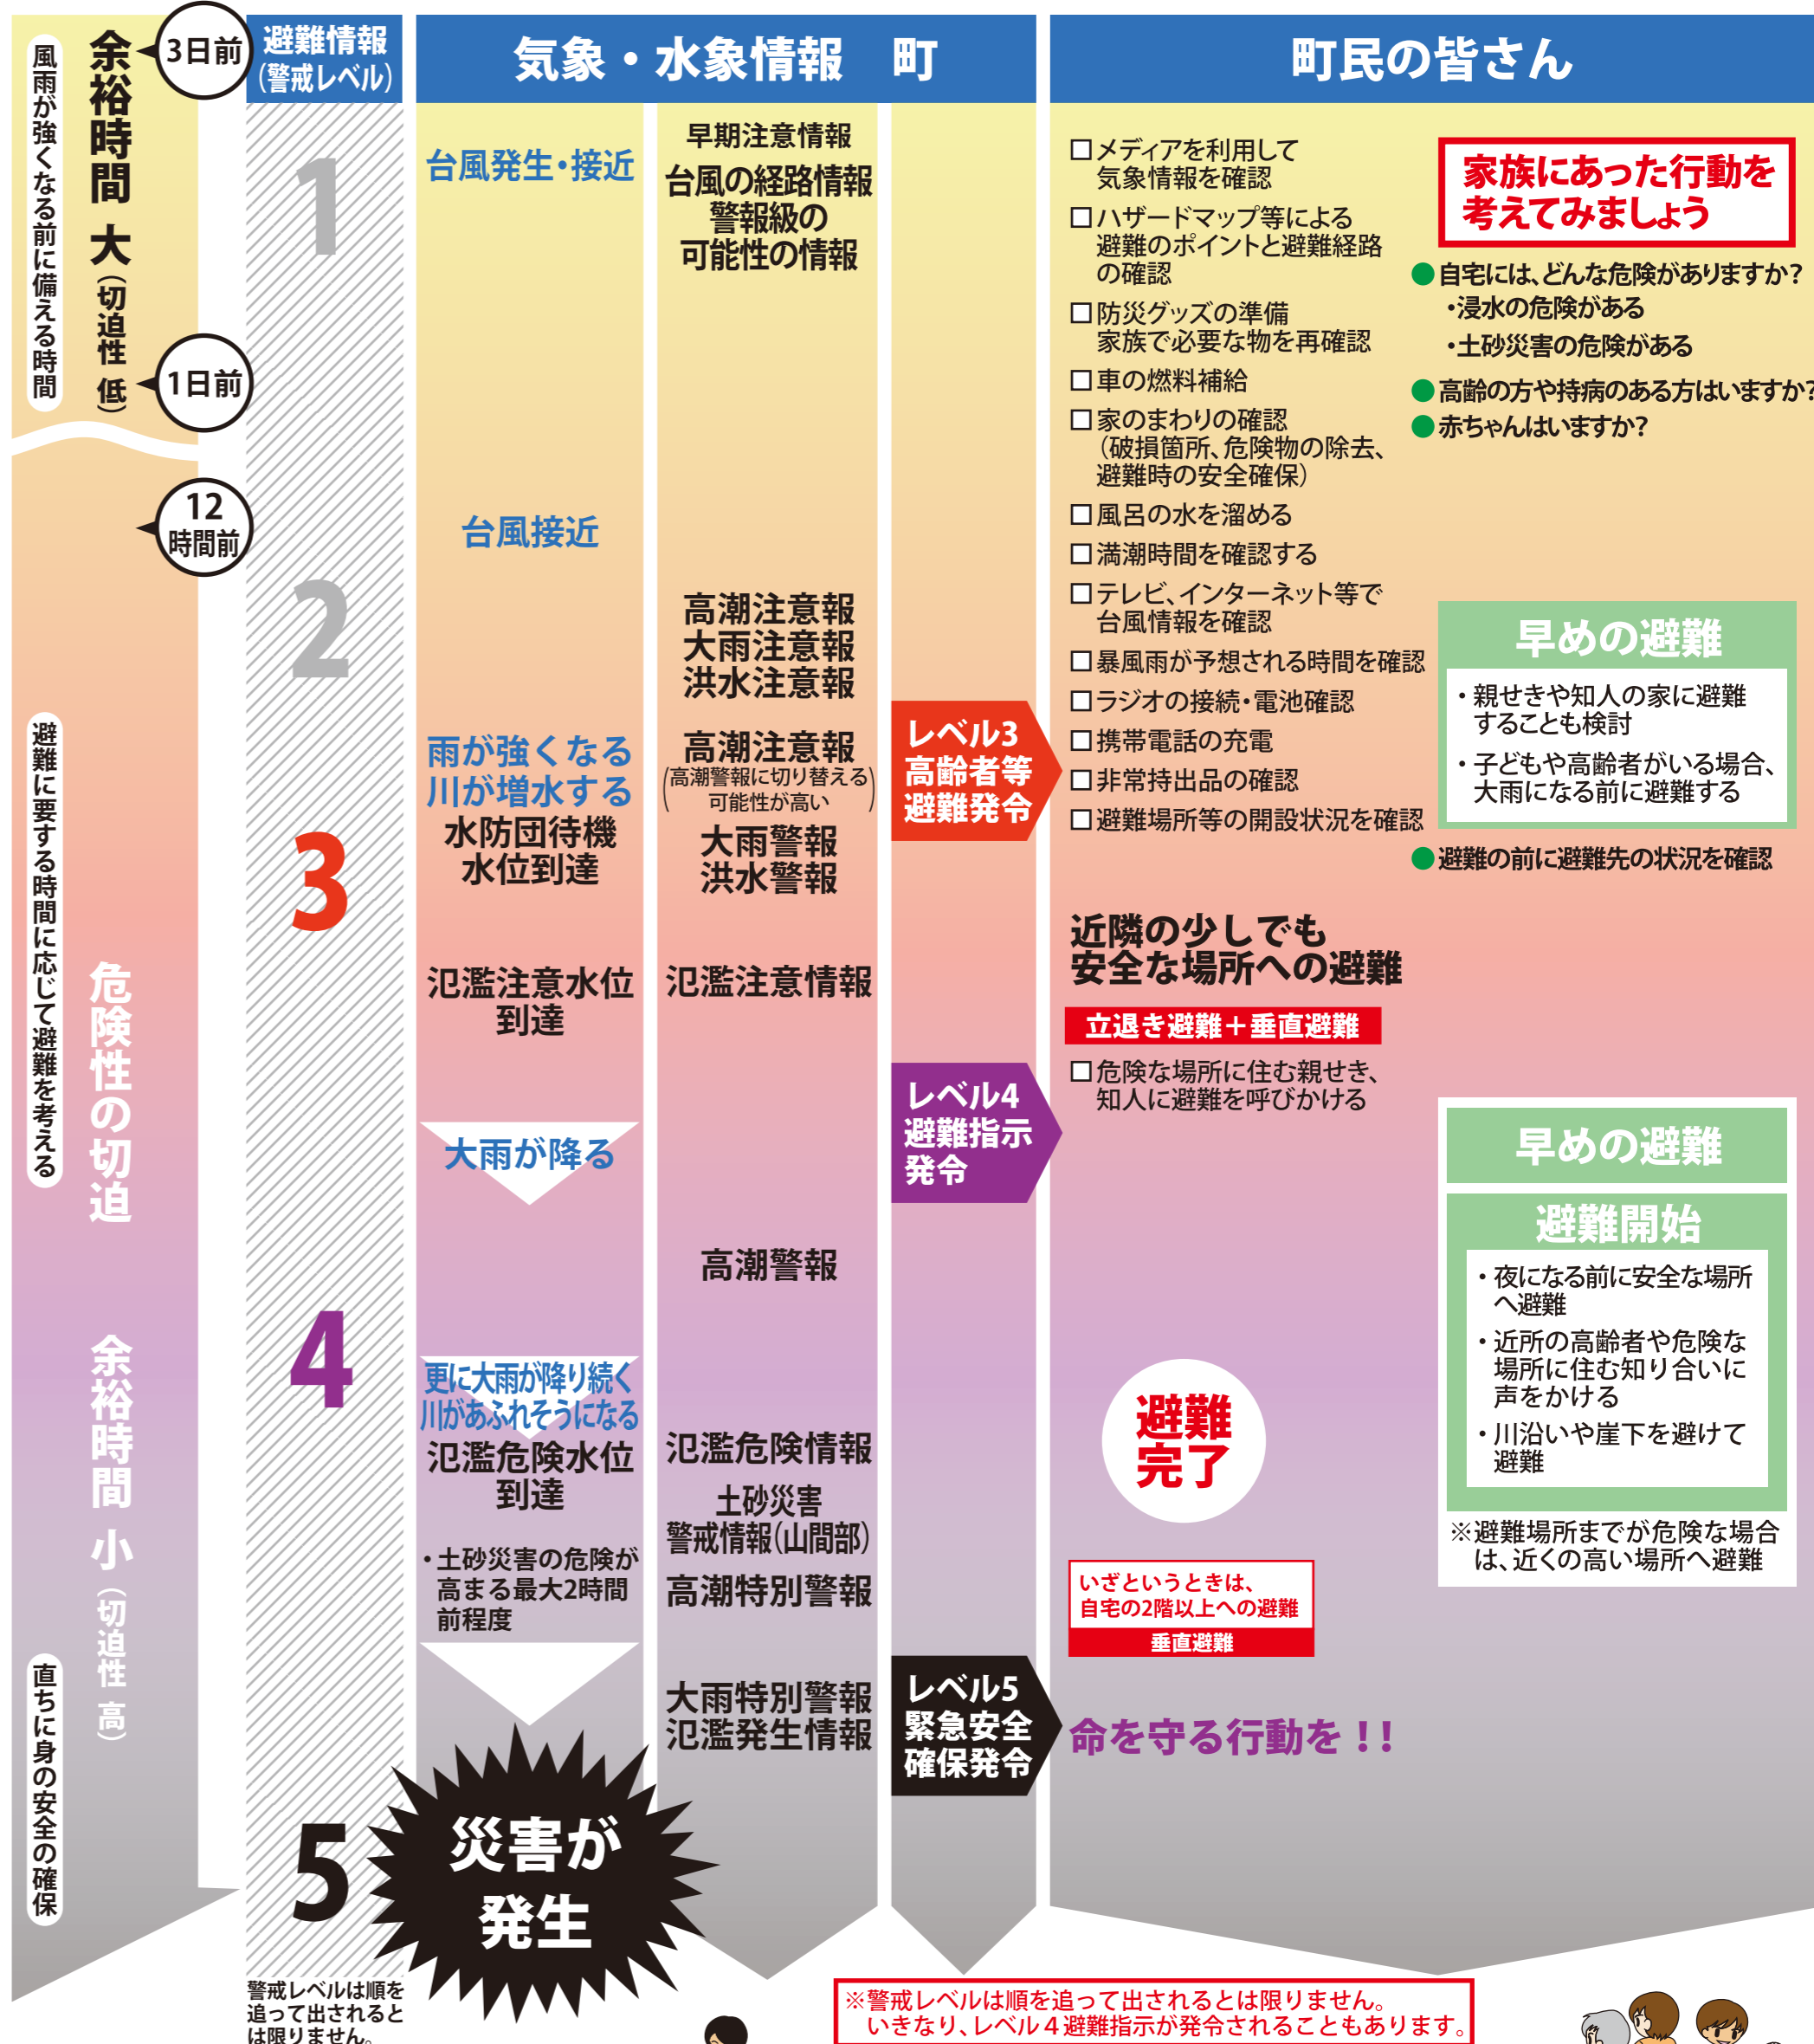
風雨が強くなる前に備える時間

余裕時間 大（切迫性 低）

3日前

1日前

12時間前

避難に要する時間に応じて避難を考える

危険性の切迫

余裕時間 小（切迫性 高）

直ちに身の安全の確保

避難情報（警戒レベル）

1

2

3

4

5

警戒レベルは順を追って出されるとは限りません。

気象・水象情報　町

台風発生・接近

台風接近

雨が強くなる
川が増水する
水防団待機
水位到達

氾濫注意水位
到達

大雨が降る

更に大雨が降り続く
川があふれそうになる
氾濫危険水位
到達

・土砂災害の危険が高まる最大2時間前程度

災害が発生

早期注意情報
台風の経路情報
警報級の
可能性の情報

高潮注意報
大雨注意報
洪水注意報

高潮注意報
（高潮警報に切り替える可能性が高い）
大雨警報
洪水警報

氾濫注意情報

高潮警報

氾濫危険情報
土砂災害
警戒情報（山間部）
高潮特別警報

大雨特別警報
氾濫発生情報

レベル3
高齢者等
避難発令

レベル4
避難指示
発令

レベル5
緊急安全
確保発令

町民の皆さん

□メディアを利用して気象情報を確認
□ハザードマップ等による避難のポイントと避難経路の確認
□防災グッズの準備
家族で必要な物を再確認
□車の燃料補給
□家のまわりの確認
（破損箇所、危険物の除去、避難時の安全確保）
□風呂の水を溜める
□満潮時間を確認する
□テレビ、インターネット等で台風情報を確認
□暴風雨が予想される時間を確認
□ラジオの接続・電池確認
□携帯電話の充電
□非常持出品の確認
□避難場所等の開設状況を確認

家族にあった行動を考えてみましょう

●自宅には、どんな危険がありますか？
・浸水の危険がある
・土砂災害の危険がある
●高齢の方や持病のある方はいますか？
●赤ちゃんはいますか？

早めの避難
・親せきや知人の家に避難することも検討
・子どもや高齢者がいる場合、大雨になる前に避難する

●避難の前に避難先の状況を確認

近隣の少しでも
安全な場所への避難

立退き避難＋垂直避難

□危険な場所に住む親せき、知人に避難を呼びかける

早めの避難

避難開始
・夜になる前に安全な場所へ避難
・近所の高齢者や危険な場所に住む知り合いに声をかける
・川沿いや崖下を避けて避難

※避難場所までが危険な場合は、近くの高い場所へ避難

避難完了

いざというときは、
自宅の2階以上への避難
垂直避難

命を守る行動を！！

※警戒レベルは順を追って出されるとは限りません。
いきなり、レベル４避難指示が発令されることもあります。